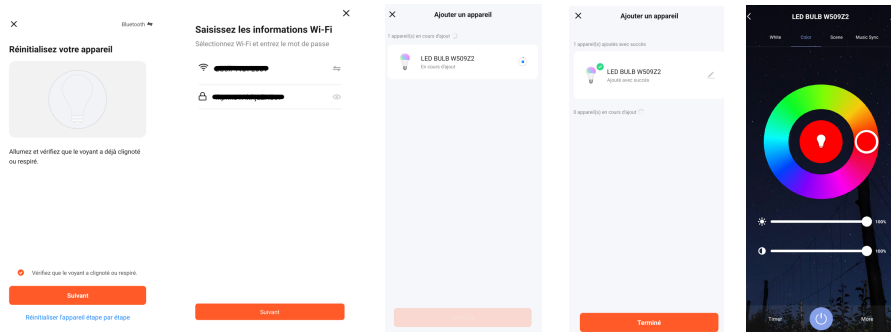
×
Bluetooth

Réinitialisez votre appareil

Allumez et vérifiez que le voyant a déjà clignoté ou respiré.

Vérifiez que le voyant a clignoté ou respiré.

Suivant

Réinitialiser l'appareil étape par étape

×

Saisissez les informations Wi-Fi

Sélectionnez Wi-Fi et entrez le mot de passe

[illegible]

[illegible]

Suivant

×
Ajouter un appareil

1 appareil(s) en cours d'ajout

LED BULB W509Z2
En cours d'ajout

×
Ajouter un appareil

1 appareil(s) ajoutés avec succès

LED BULB W509Z2
Ajouté avec succès

0 appareil(s) en cours d'ajout

Terminé

LED BULB W509Z2

White
Color
Scene
Music Sync

100%

100%

Timer
More